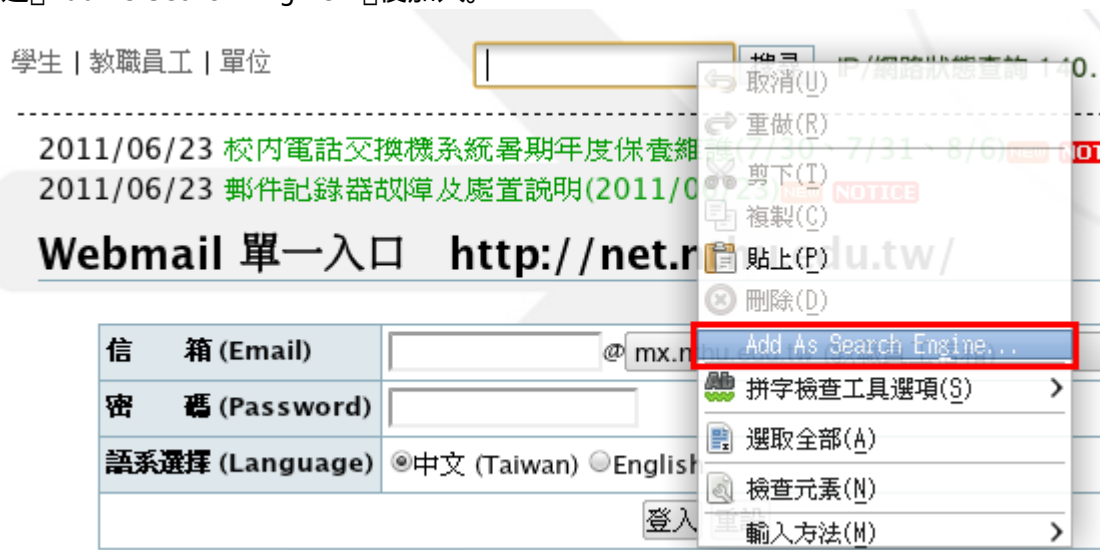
選「Add As Search Engine...」後顯示。

學生 | 教職員工 | 單位

搜尋 IP/網路狀態查詢 140.

2011/06/23 校內電話交換機系統暑期年度保養維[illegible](7/30、7/31、8/6) NEW NOTICE

2011/06/23 郵件記錄器故障及處置說明(2011/0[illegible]23) NEW NOTICE

Webmail 單一入口 http://net.n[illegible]du.tw/

| 信 箱 (Email) | @ mx.n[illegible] |
|---|---|
| 密 碼 (Password) | |
| 語系選擇 (Language) | 中文 (Taiwan) English |
| | 登入 重設 |

取消(U)
重做(R)
剪下(T)
複製(C)
貼上(P)
刪除(D)
Add As Search Engine...
拼字檢查工具選項(S)
選取全部(A)
檢查元素(N)
輸入方法(M)